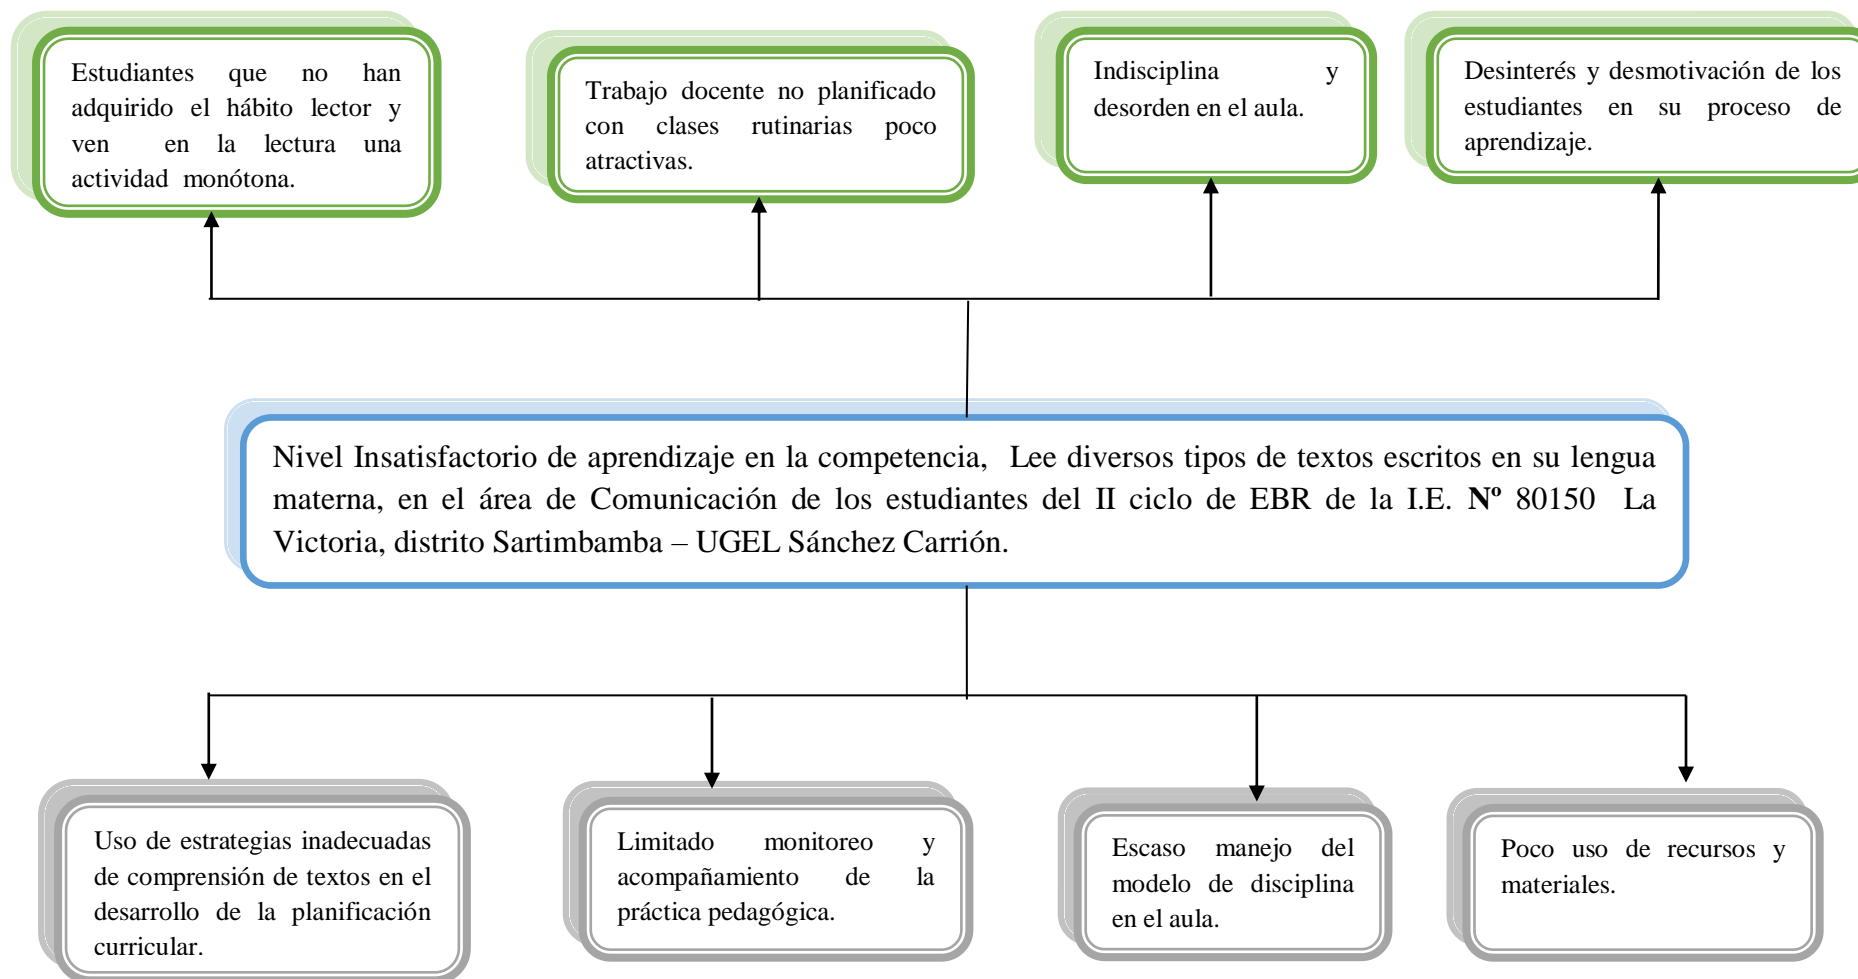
Estudiantes que no han adquirido el hábito lector y ven en la lectura una actividad monótona.

Trabajo docente no planificado con clases rutinarias poco atractivas.

Indisciplina y desorden en el aula.

Desinterés y desmotivación de los estudiantes en su proceso de aprendizaje.

Nivel Insatisfactorio de aprendizaje en la competencia, Lee diversos tipos de textos escritos en su lengua materna, en el área de Comunicación de los estudiantes del II ciclo de EBR de la I.E. **Nº** 80150 La Victoria, distrito Sartimbamba – UGEL Sánchez Carrión.

Uso de estrategias inadecuadas de comprensión de textos en el desarrollo de la planificación curricular.

Limitado monitoreo y acompañamiento de la práctica pedagógica.

Escaso manejo del modelo de disciplina en el aula.

Poco uso de recursos y materiales.